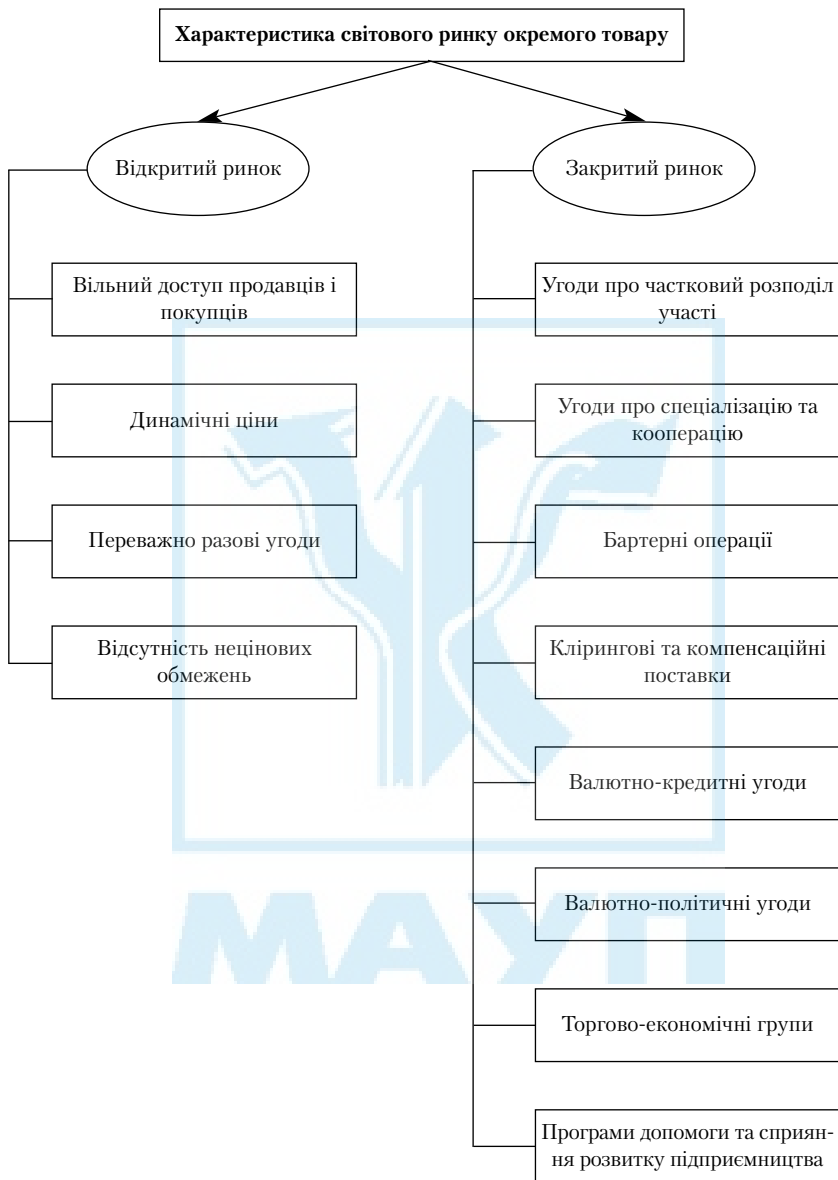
Характеристика світового ринку окремого товару

Відкритий ринок

Вільний доступ продавців і покупців

Динамічні ціни

Переважно разові угоди

Відсутність нецінових обмежень

Закритий ринок

Угоди про частковий розподіл участі

Угоди про спеціалізацію та кооперацію

Бартерні операції

Клірингові та компенсаційні поставки

Валютно-кредитні угоди

Валютно-політичні угоди

Торгово-економічні групи

Програми допомоги та сприяння розвитку підприємництва

МАУП